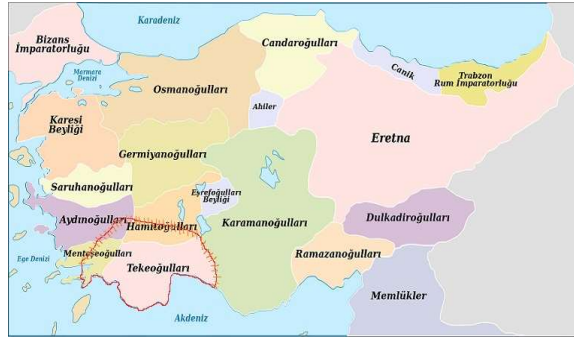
Karadeniz

Bizans İmparatorluğu

Candaroğulları

Marmara Denizi

Canik

Trabzon Rum İmparatorluğu

Osmanoğulları

Ahiler

Karesi Beyliği

Eretna

Germiyanoğulları

Saruhanoğulları

Eşrefoğulları Beyliği

Karamanoğulları

Dulkadiroğulları

Aydınoğulları

Hamitoğulları

Ege Denizi

Menteşeoğulları

Ramazanoğulları

Tekeoğulları

Memlükler

Akdeniz